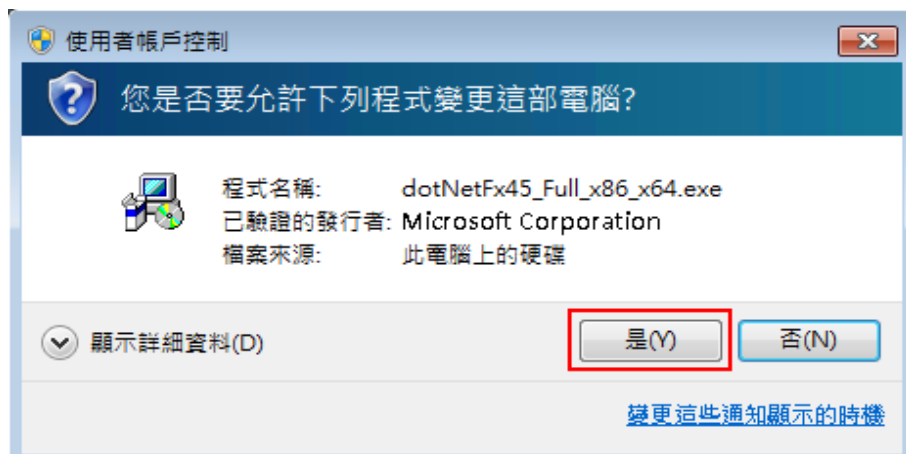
使用者帳戶控制

您是否要允許下列程式變更這部電腦?

程式名稱: dotNetFx45_Full_x86_x64.exe
已驗證的發行者: Microsoft Corporation
檔案來源: 此電腦上的硬碟

顯示詳細資料(D)

是(Y)

否(N)

變更這些通知顯示的時機